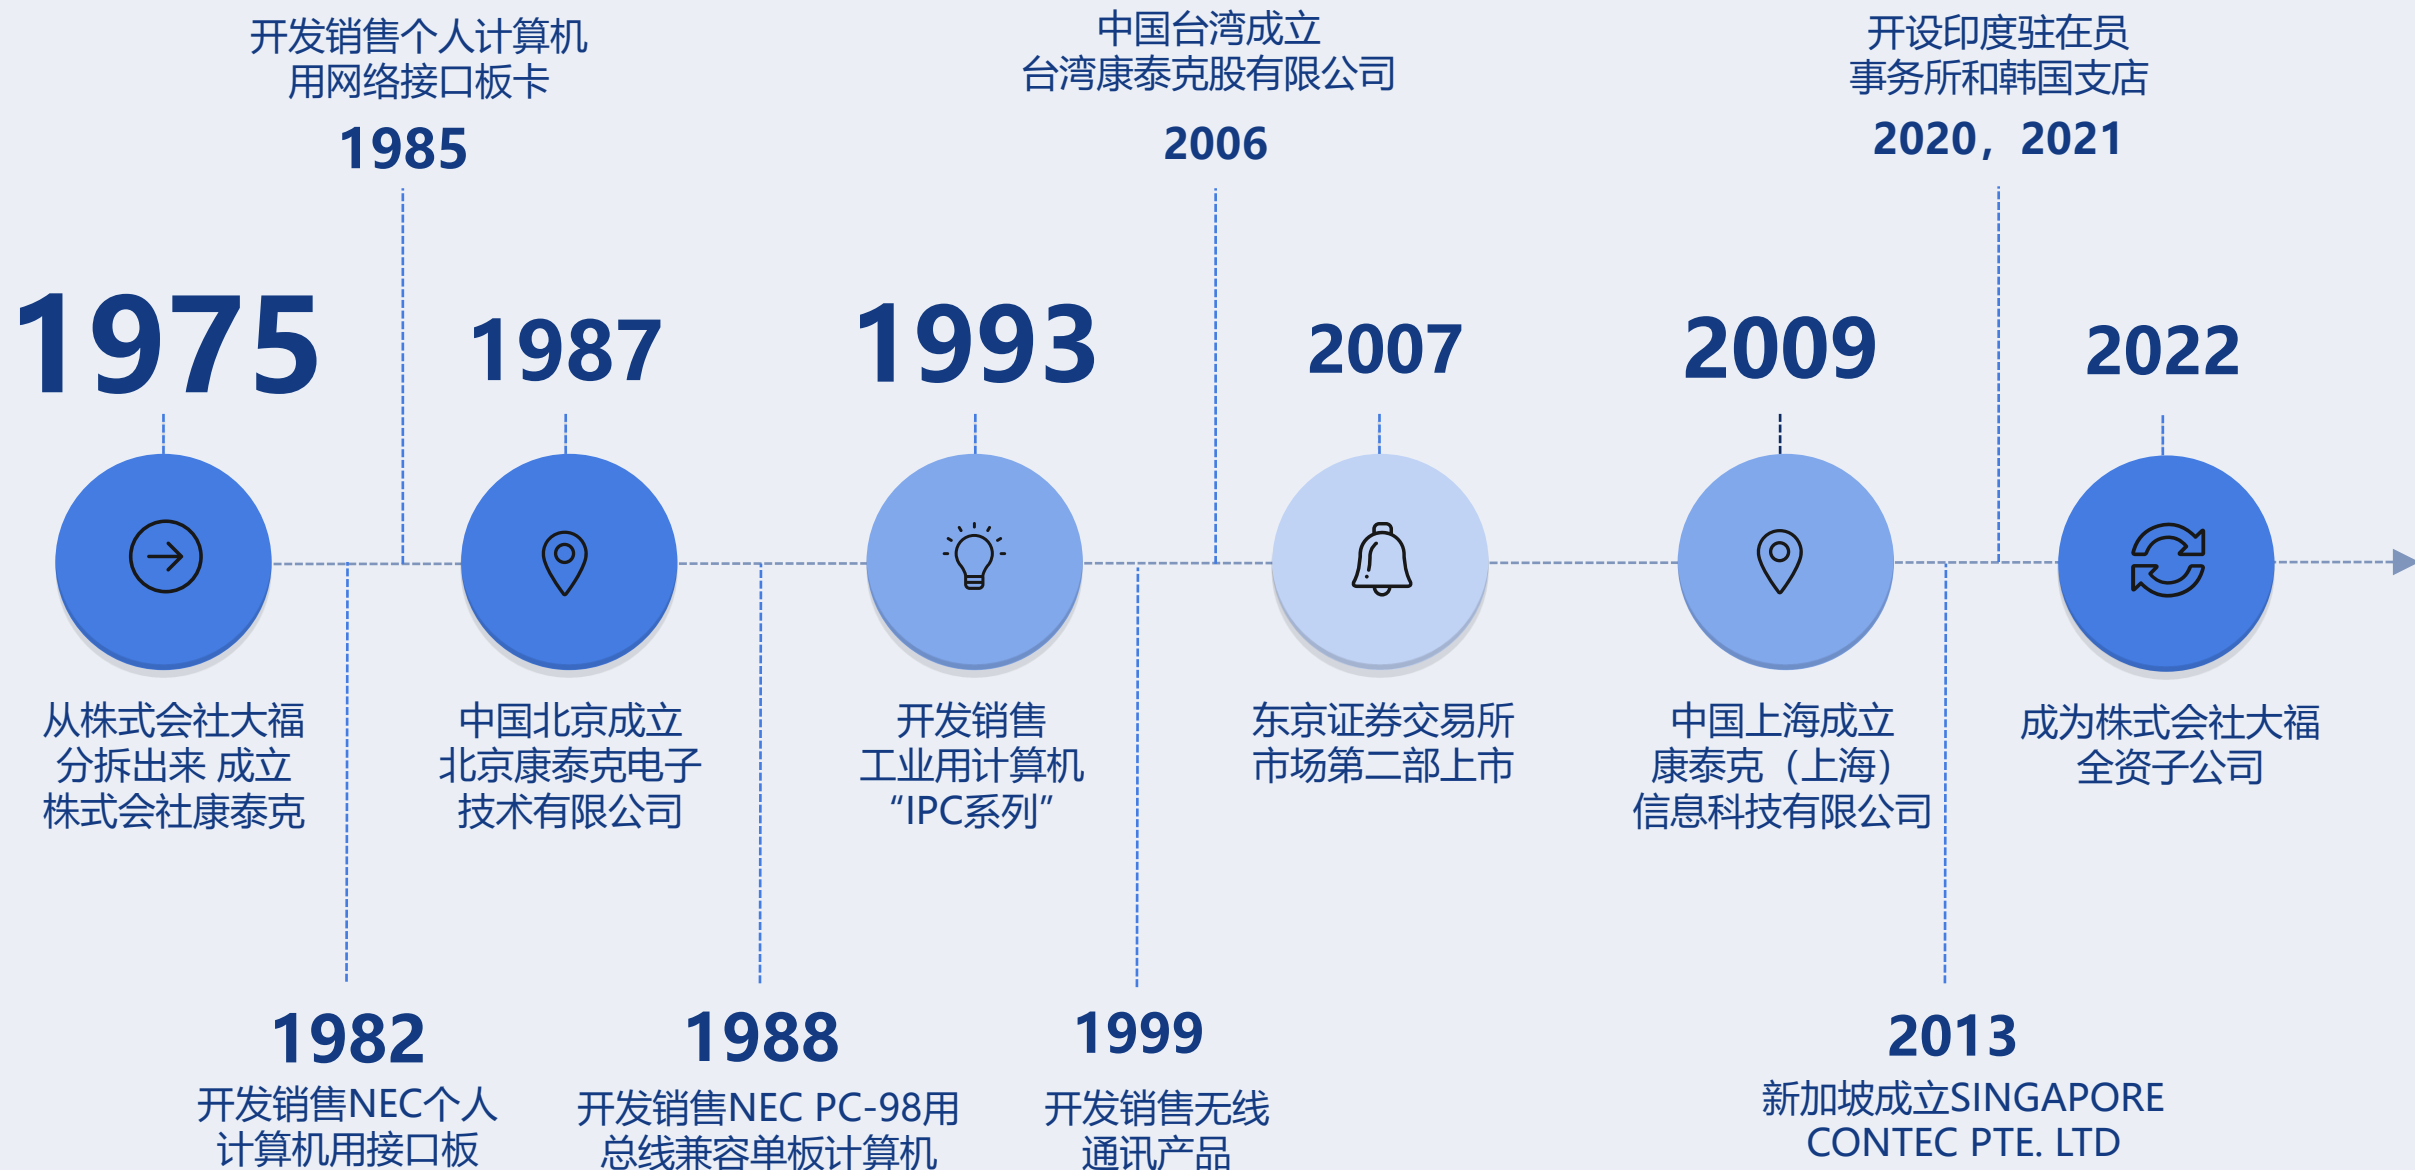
开发销售个人计算机用网络接口板卡

1985

中国台湾成立台湾康泰克股有限公司

2006

开设印度驻在员事务所和韩国支店

2020，2021

1975

从株式会社大福分拆出来 成立株式会社康泰克

1987

中国北京成立北京康泰克电子技术有限公司

1993

开发销售工业用计算机“IPC系列”

2007

东京证券交易所市场第二部上市

2009

中国上海成立康泰克（上海）信息科技有限公司

2022

成为株式会社大福全资子公司

1982

开发销售NEC个人计算机用接口板

1988

开发销售NEC PC-98用总线兼容单板计算机

1999

开发销售无线通讯产品

2013

新加坡成立SINGAPORE CONTEC PTE. LTD